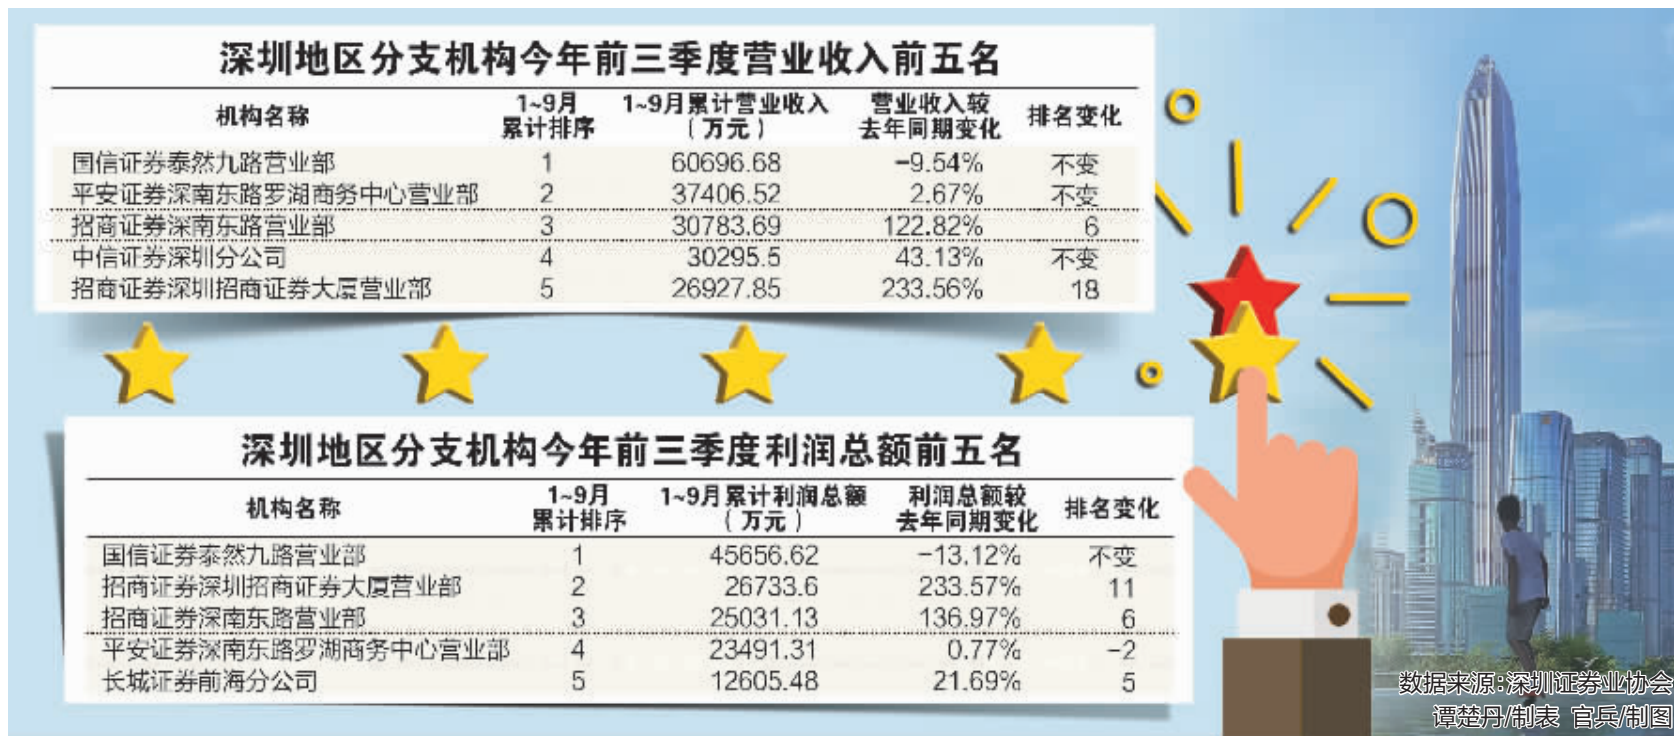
深圳地区分支机构今年前三季度营业收入前五名

| 机构名称 | 1~9月累计排序 | 1~9月累计营业收入（万元） | 营业收入较去年同期变化 | 排名变化 |
|---|---|---|---|---|
| 国信证券泰然九路营业部 | 1 | 60696.68 | -9.54% | 不变 |
| 平安证券深南东路罗湖商务中心营业部 | 2 | 37406.52 | 2.67% | 不变 |
| 招商证券深南东路营业部 | 3 | 30783.69 | 122.82% | 6 |
| 中信证券深圳分公司 | 4 | 30295.5 | 43.13% | 不变 |
| 招商证券深圳招商证券大厦营业部 | 5 | 26927.85 | 233.56% | 18 |

深圳地区分支机构今年前三季度利润总额前五名

| 机构名称 | 1~9月累计排序 | 1~9月累计利润总额（万元） | 利润总额较去年同期变化 | 排名变化 |
|---|---|---|---|---|
| 国信证券泰然九路营业部 | 1 | 45656.62 | -13.12% | 不变 |
| 招商证券深圳招商证券大厦营业部 | 2 | 26733.6 | 233.57% | 11 |
| 招商证券深南东路营业部 | 3 | 25031.13 | 136.97% | 6 |
| 平安证券深南东路罗湖商务中心营业部 | 4 | 23491.31 | 0.77% | -2 |
| 长城证券前海分公司 | 5 | 12605.48 | 21.69% | 5 |

数据来源:深圳证券业协会
谭楚丹/制表 官兵/制图